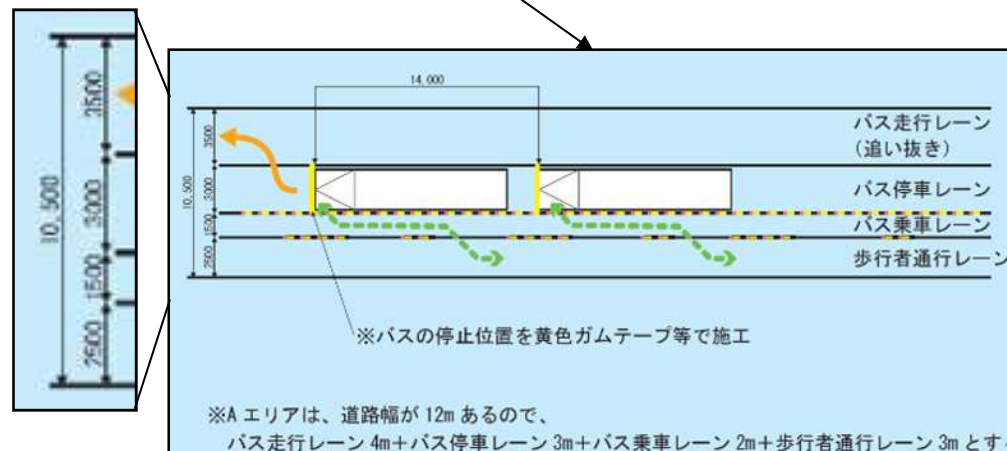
10,500
3500
3000
1500
2500

14,000

10,500
3500
3000
1500
2500

バス走行レーン
(追い抜き)
バス停車レーン
バス乗車レーン
歩行者通行レーン

※バスの停止位置を黄色ガムテープ等で施工

※A エリアは、道路幅が 12m あるので、
バス走行レーン 4m+バス停車レーン 3m+バス乗車レーン 2m+歩行者通行レーン 3m とす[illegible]